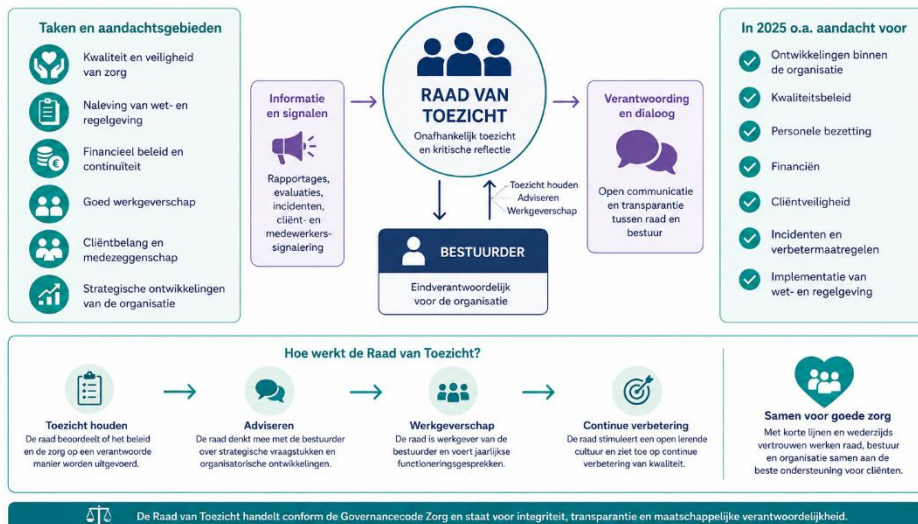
Taken en aandachtsgebieden

Kwaliteit en veiligheid van zorg

Naleving van wet- en regelgeving

Financieel beleid en continuïteit

Goed werkgeverschap

Cliëntbelang en medezeggenschap

Strategische ontwikkelingen van de organisatie

Informatie en signalen

Rapportages, evaluaties, incidenten, cliënt- en medewerkerssignalering

RAAD VAN TOEZICHT

Onafhankelijk toezicht en kritische reflectie

Toezicht houden
Adviseren
Werkgeverschap

BESTUURDER

Eindverantwoordelijk voor de organisatie

Verantwoording en dialoog

Open communicatie en transparantie tussen raad en bestuur

In 2025 o.a. aandacht voor

Ontwikkelingen binnen de organisatie

Kwaliteitsbeleid

Personele bezetting

Financiën

Cliëntveiligheid

Incidenten en verbetermaatregelen

Implementatie van wet- en regelgeving

Hoe werkt de Raad van Toezicht?

Toezicht houden
De raad beoordeelt of het beleid en de zorg op een verantwoorde manier worden uitgevoerd.

Adviseren
De raad denkt mee met de bestuurder over strategische vraagstukken en organisatorische ontwikkelingen.

Werkgeverschap
De raad is werkgever van de bestuurder en voert jaarlijkse functioneringsgesprekken.

Continue verbetering
De raad stimuleert een open lerende cultuur en ziet toe op continue verbetering van kwaliteit.

Samen voor goede zorg
Met korte lijnen en wederzijds vertrouwen werken raad, bestuur en organisatie samen aan de beste ondersteuning voor cliënten.

De Raad van Toezicht handelt conform de Governancecode Zorg en staat voor integriteit, transparantie en maatschappelijke verantwoordelijkheid.